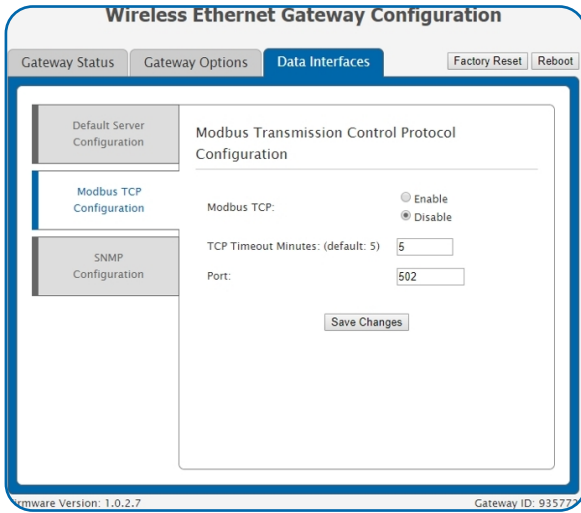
Wireless Ethernet Gateway Configuration

Gateway Status
Gateway Options
Data Interfaces
Factory Reset
Reboot

Default Server Configuration

Modbus TCP Configuration

SNMP Configuration

Modbus Transmission Control Protocol Configuration

Modbus TCP:
Enable
Disable

TCP Timeout Minutes: (default: 5)
5

Port:
502

Save Changes

rmware Version: 1.0.2.7
Gateway ID: 93577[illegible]